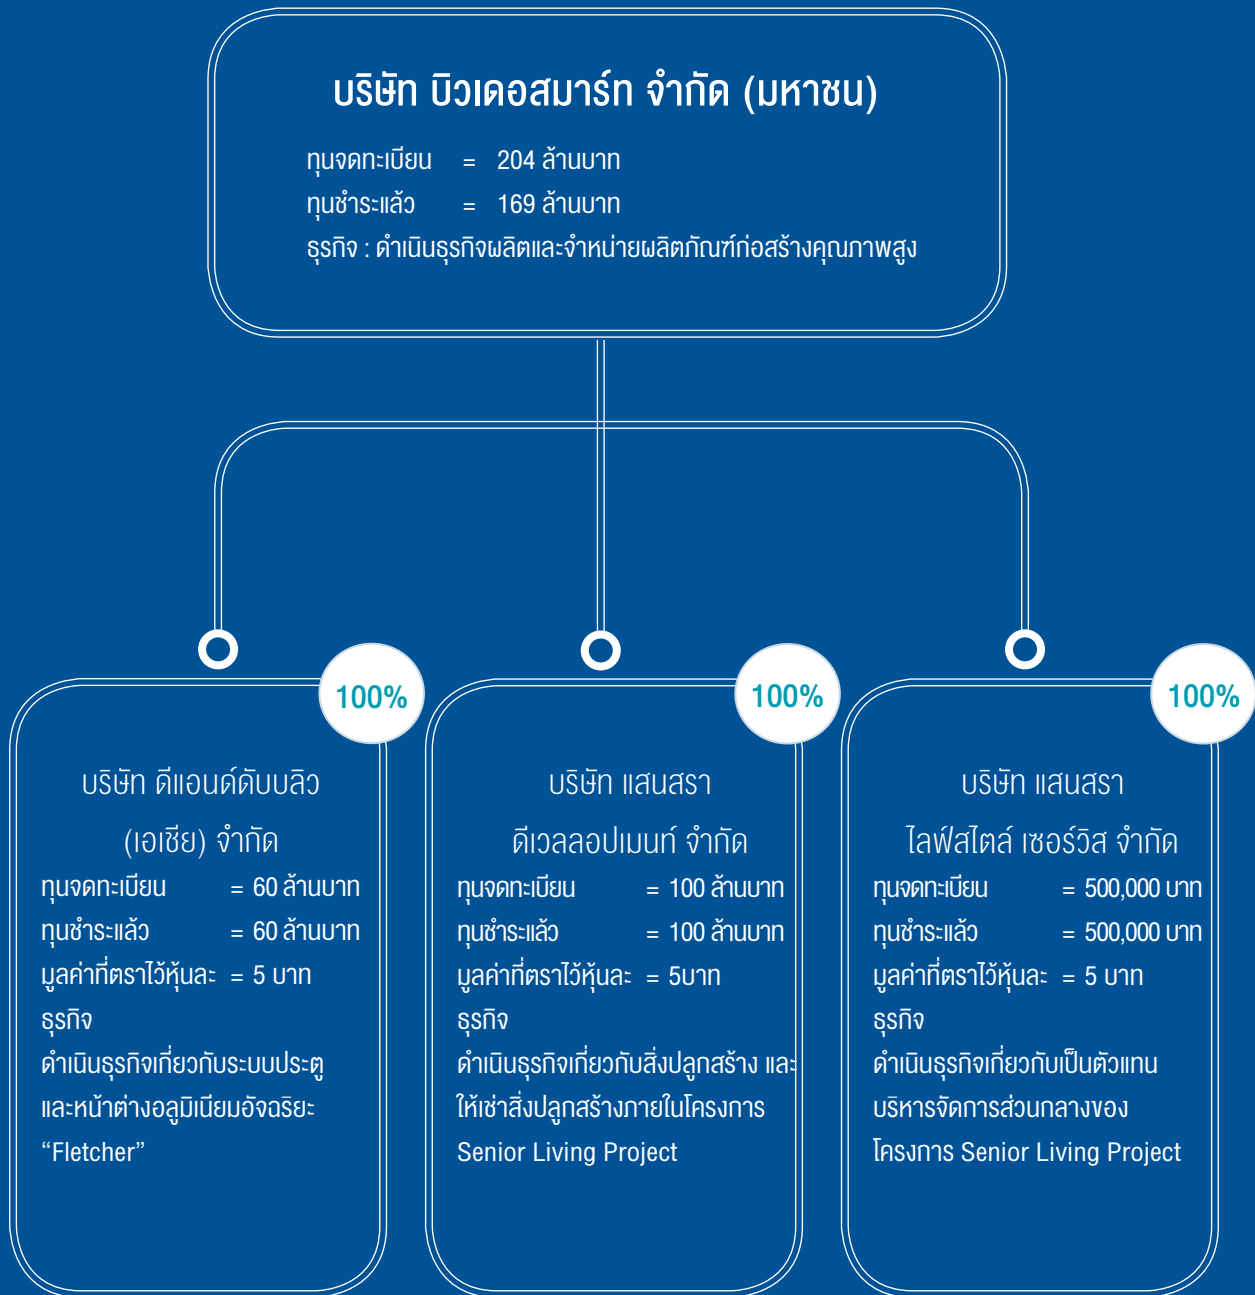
บริษัท บิวเดอสมาร์ท จำกัด (มหาชน)

ทุนจดทะเบียน = 204 ล้านบาท
ทุนชำระแล้ว = 169 ล้านบาท
ธุรกิจ : ดำเนินธุรกิจผลิตและจำหน่ายผลิตภัณฑ์ก่อสร้างคุณภาพสูง

100%

บริษัท ดีแอนด์ดับบลิว (เอเชีย) จำกัด
ทุนจดทะเบียน = 60 ล้านบาท
ทุนชำระแล้ว = 60 ล้านบาท
มูลค่าที่ตราไว้หุ้นละ = 5 บาท
ธุรกิจ
ดำเนินธุรกิจเกี่ยวกับระบบประตูและหน้าต่างอลูมิเนียมอัจฉริยะ "Fletcher"

100%

บริษัท แสนสรา ดีเวลลอปเมนท์ จำกัด
ทุนจดทะเบียน = 100 ล้านบาท
ทุนชำระแล้ว = 100 ล้านบาท
มูลค่าที่ตราไว้หุ้นละ = 5บาท
ธุรกิจ
ดำเนินธุรกิจเกี่ยวกับสิ่งปลูกสร้าง และให้เช่าสิ่งปลูกสร้างภายในโครงการ Senior Living Project

100%

บริษัท แสนสรา ไลฟ์สไตล์ เซอร์วิส จำกัด
ทุนจดทะเบียน = 500,000 บาท
ทุนชำระแล้ว = 500,000 บาท
มูลค่าที่ตราไว้หุ้นละ = 5 บาท
ธุรกิจ
ดำเนินธุรกิจเกี่ยวกับเป็นตัวแทนบริหารจัดการส่วนกลางของโครงการ Senior Living Project